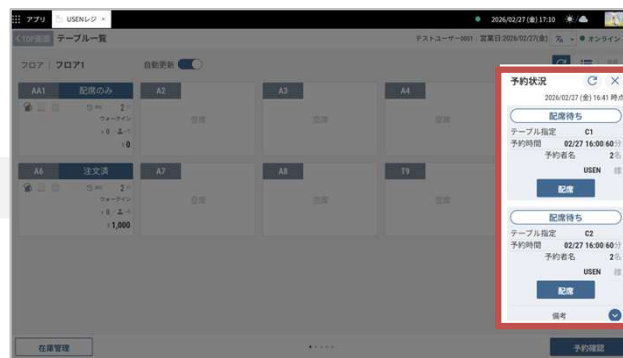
アプリ USENレジ ×
2026/02/27 (金) 17:10
< TOP画面 テーブル一覧
テストユーザー0001 : 営業日:2026/02/27(金) オンライン
フロア | フロア1
自動更新
AA1 配席のみ
ウォークイン
0
A2
空席
A3
空席
A4
空席
A6 注文済
ウォークイン
1,000
A7
空席
A8
空席
T9
空席
予約状況
2026/02/27 (金) 16:41 時点
配席待ち
テーブル指定 C1
予約時間 02/27 16:00(60分
予約者名 2名
USEN 様
配席
配席待ち
テーブル指定 C2
予約時間 02/27 16:00(60分
予約者名 2名
USEN 様
配席
備考
在庫管理
予約確認